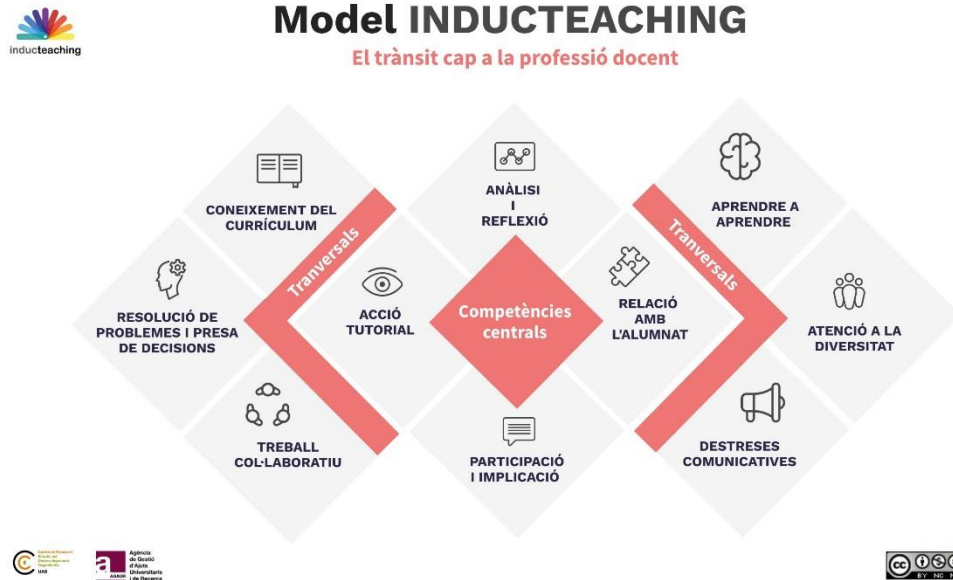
inducteaching

Model INDUCTEACHING

El trànsit cap a la professió docent

CONEIXEMENT DEL CURRÍCULUM

RESOLUCIÓ DE PROBLEMES I PRESA DE DECISIONS

TREBALL COL·LABORATIU

Tranversals

ACCIÓ TUTORIAL

ANÀLISI I REFLEXIÓ

Competències centrals

PARTICIPACIÓ I IMPLICACIÓ

RELACIÓ AMB L'ALUMNAT

Tranversals

APRENDRE A APRENDRE

ATENCIÓ A LA DIVERSITAT

DESTRESES COMUNICATIVES

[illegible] UAB

Agència de Gestió d'Ajuts Universitaris i de Recerca

AGAUR

BY NC